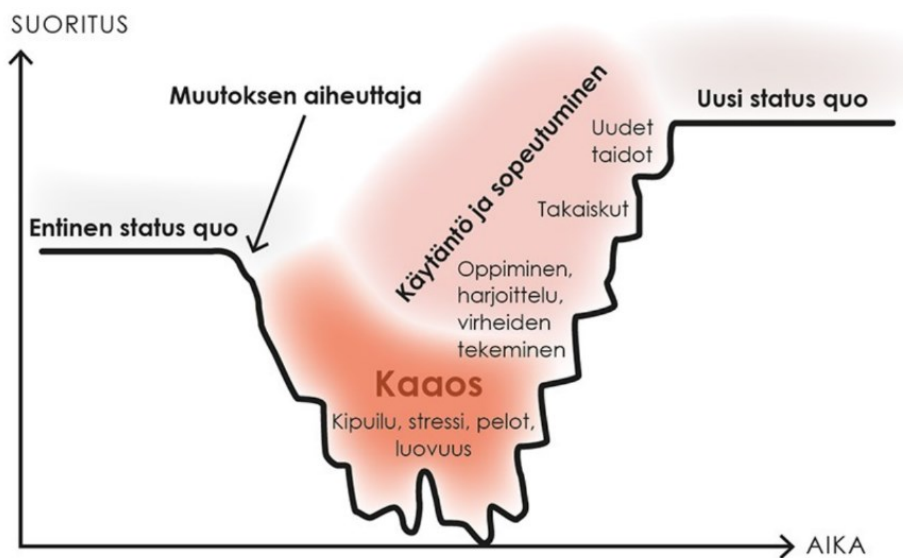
SUORITUS

Muutoksen aiheuttaja

Käytäntö ja sopeutuminen

Uusi status quo

Uudet taidot

Takaiskut

Entinen status quo

Oppiminen, harjoittelu, virheiden tekeminen

Kaaos

Kipuilu, stressi, pelot, luovuus

AIKA